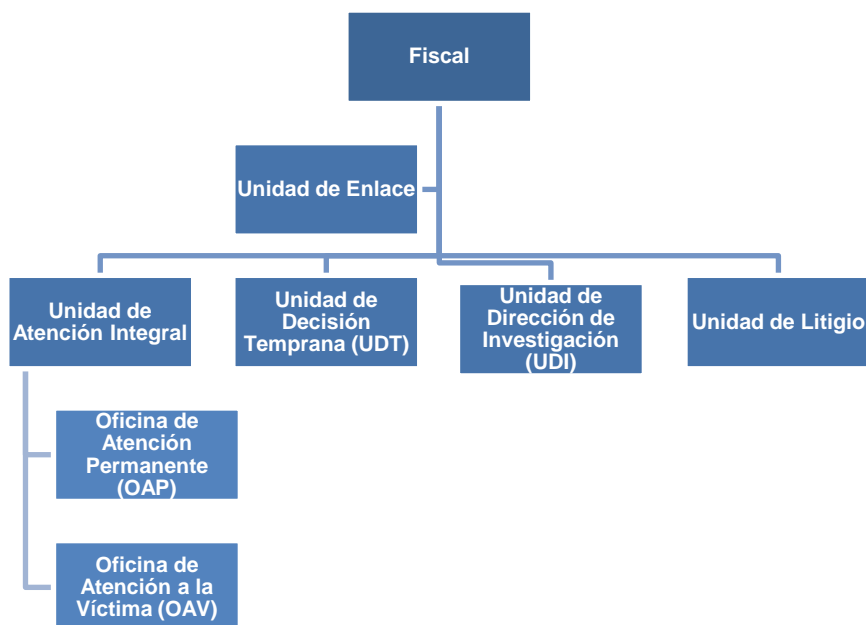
Fiscal

Unidad de Enlace

Unidad de Atención Integral

Unidad de Decisión Temprana (UDT)

Unidad de Dirección de Investigación (UDI)

Unidad de Litigio

Oficina de Atención Permanente (OAP)

Oficina de Atención a la Víctima (OAV)